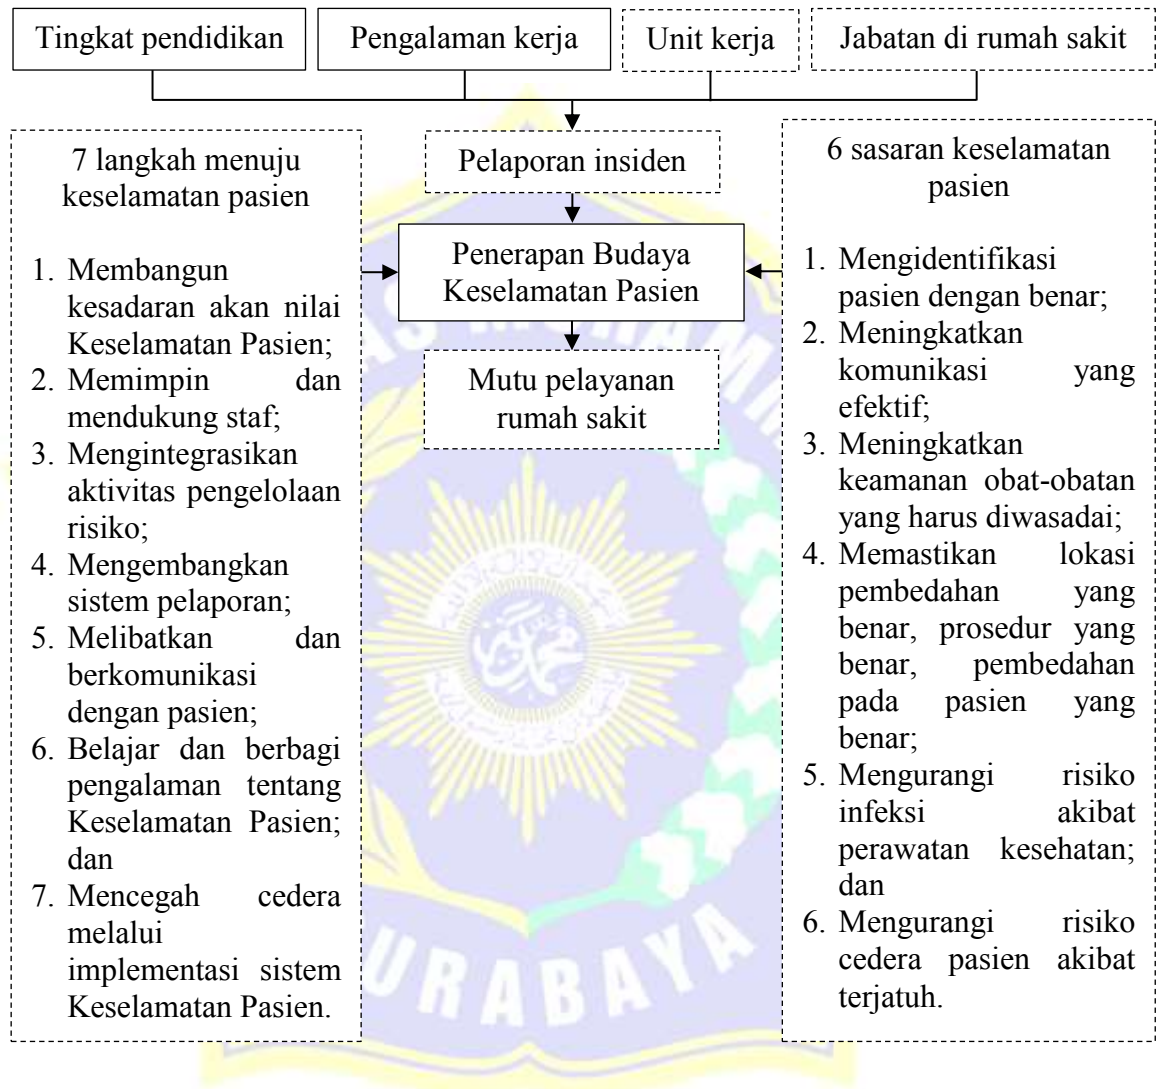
Tingkat pendidikan

Pengalaman kerja

Unit kerja

Jabatan di rumah sakit

7 langkah menuju keselamatan pasien

1. Membangun kesadaran akan nilai Keselamatan Pasien;
2. Memimpin dan mendukung staf;
3. Mengintegrasikan aktivitas pengelolaan risiko;
4. Mengembangkan sistem pelaporan;
5. Melibatkan dan berkomunikasi dengan pasien;
6. Belajar dan berbagi pengalaman tentang Keselamatan Pasien; dan
7. Mencegah cedera melalui implementasi sistem Keselamatan Pasien.

Pelaporan insiden

Penerapan Budaya Keselamatan Pasien

Mutu pelayanan rumah sakit

6 sasaran keselamatan pasien

1. Mengidentifikasi pasien dengan benar;
2. Meningkatkan komunikasi yang efektif;
3. Meningkatkan keamanan obat-obatan yang harus diwasadai;
4. Memastikan lokasi pembedahan yang benar, prosedur yang benar, pembedahan pada pasien yang benar;
5. Mengurangi risiko infeksi akibat perawatan kesehatan; dan
6. Mengurangi risiko cedera pasien akibat terjatuh.

URABAYA